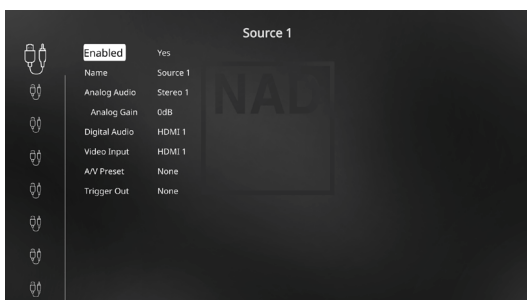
Source 1

| | |
|---|---|
| Enabled | Yes |
| Name | Source 1 |
| Analog Audio | Stereo 1 |
| Analog Gain | 0dB |
| Digital Audio | HDMI 1 |
| Video Input | HDMI 1 |
| A/V Preset | None |
| Trigger Out | None |

NAD